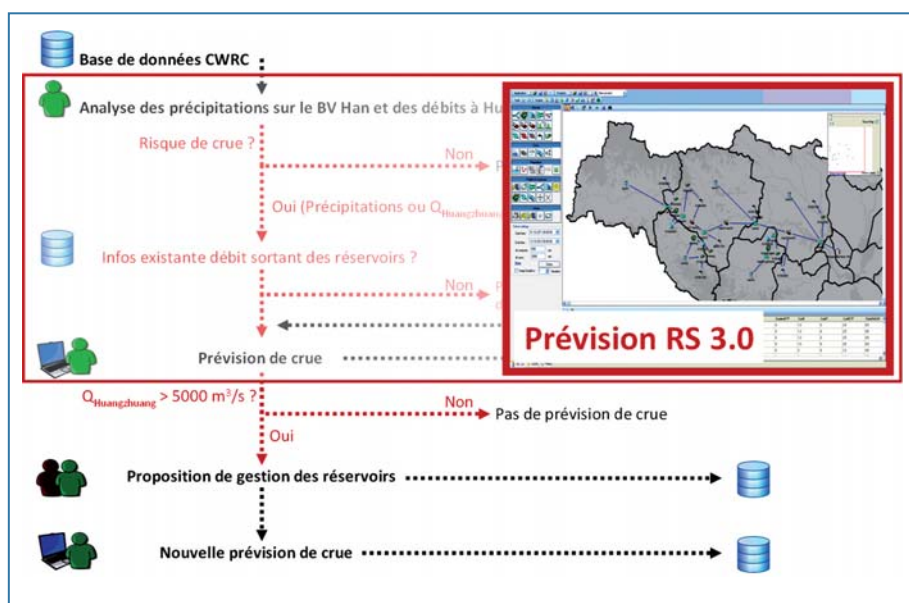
Base de données CWRC

Analyse des précipitations sur le BV Han et des débits à Hu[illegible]

Risque de crue ?

Non

P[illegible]

Oui (Précipitations ou $Q_{Huangzhuang}$ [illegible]

Infos existante débit sortant des réservoirs ?

Non

P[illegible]

Prévision de crue

Prévision RS 3.0

$Q_{Huangzhuang} > 5000$ m$^3$/s ?

Non

Pas de prévision de crue

Oui

Proposition de gestion des réservoirs

Nouvelle prévision de crue